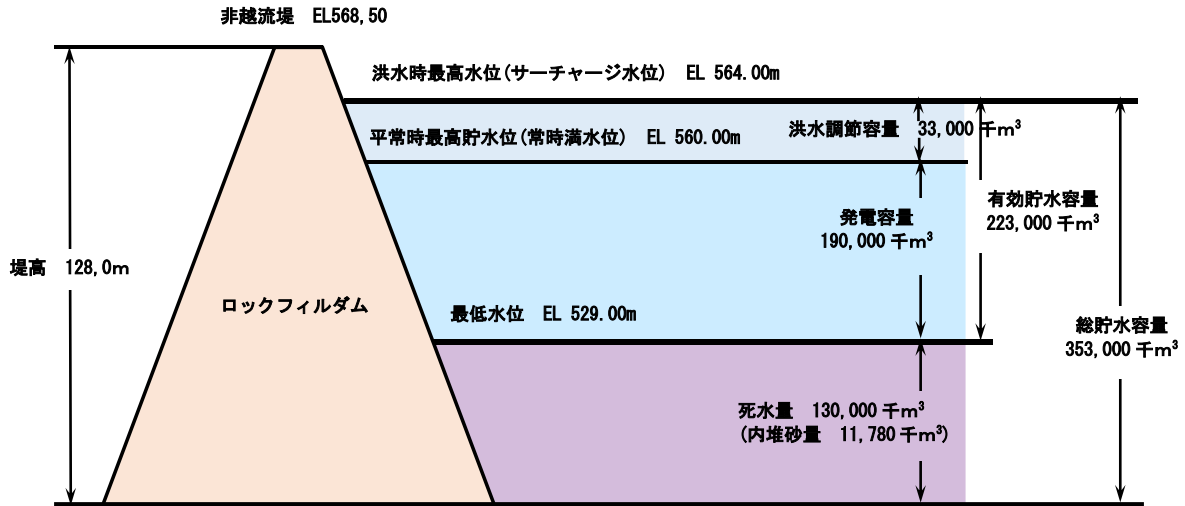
非越流堤　EL568,50

洪水時最高水位(サーチャージ水位)　EL 564.00m

平常時最高貯水位(常時満水位)　EL 560.00m

洪水調節容量　33,000 千$m^3$

発電容量
190,000 千$m^3$

有効貯水容量
223,000 千$m^3$

堤高　128,0m

ロックフィルダム

最低水位　EL 529.00m

総貯水容量
353,000 千$m^3$

死水量　130,000 千$m^3$
(内堆砂量　11,780 千$m^3$)